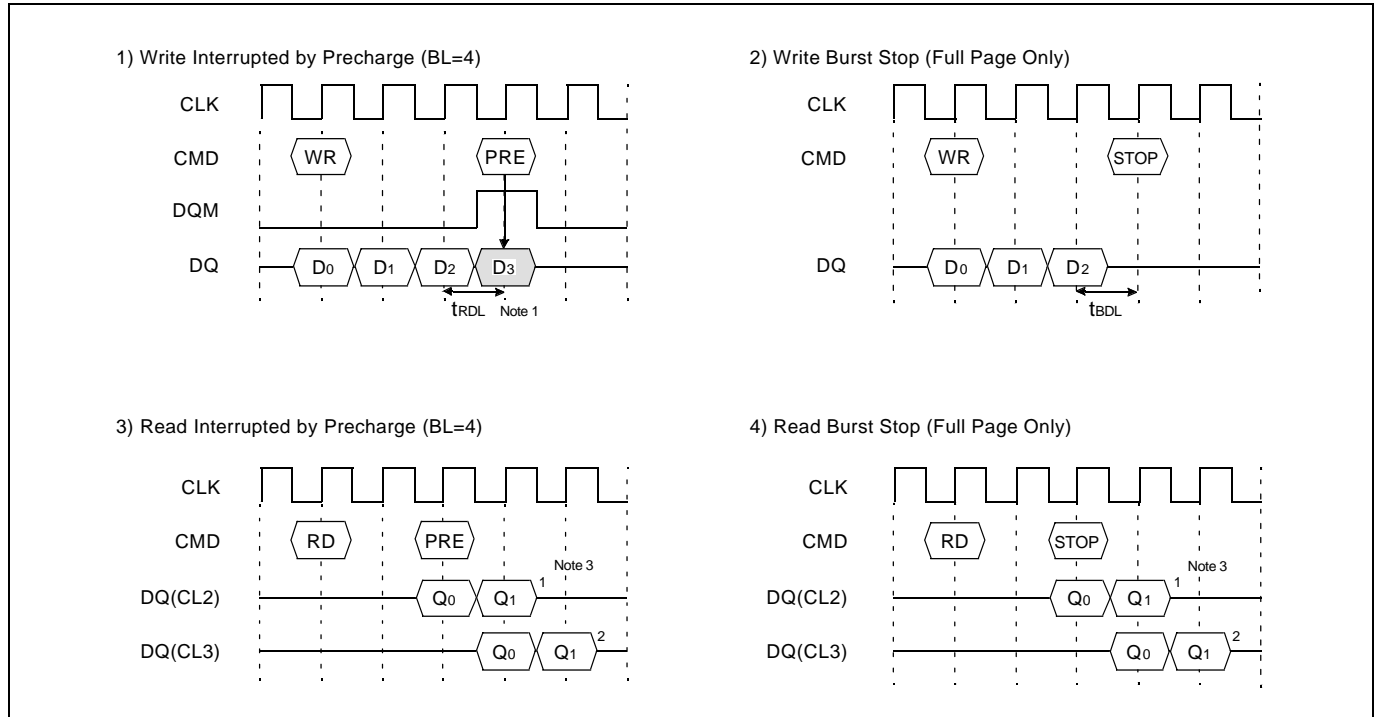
1) Write Interrupted by Precharge (BL=4)

CLK

CMD WR PRE

DQM

DQ $D_0$ $D_1$ $D_2$ $D_3$

$t_{RDL}$ Note 1

2) Write Burst Stop (Full Page Only)

CLK

CMD WR STOP

DQ $D_0$ $D_1$ $D_2$

$t_{BDL}$

3) Read Interrupted by Precharge (BL=4)

CLK

CMD RD PRE

Note 3

DQ(CL2) $Q_0$ $Q_1$ 1

DQ(CL3) $Q_0$ $Q_1$ 2

4) Read Burst Stop (Full Page Only)

CLK

CMD RD STOP

Note 3

DQ(CL2) $Q_0$ $Q_1$ 1

DQ(CL3) $Q_0$ $Q_1$ 2